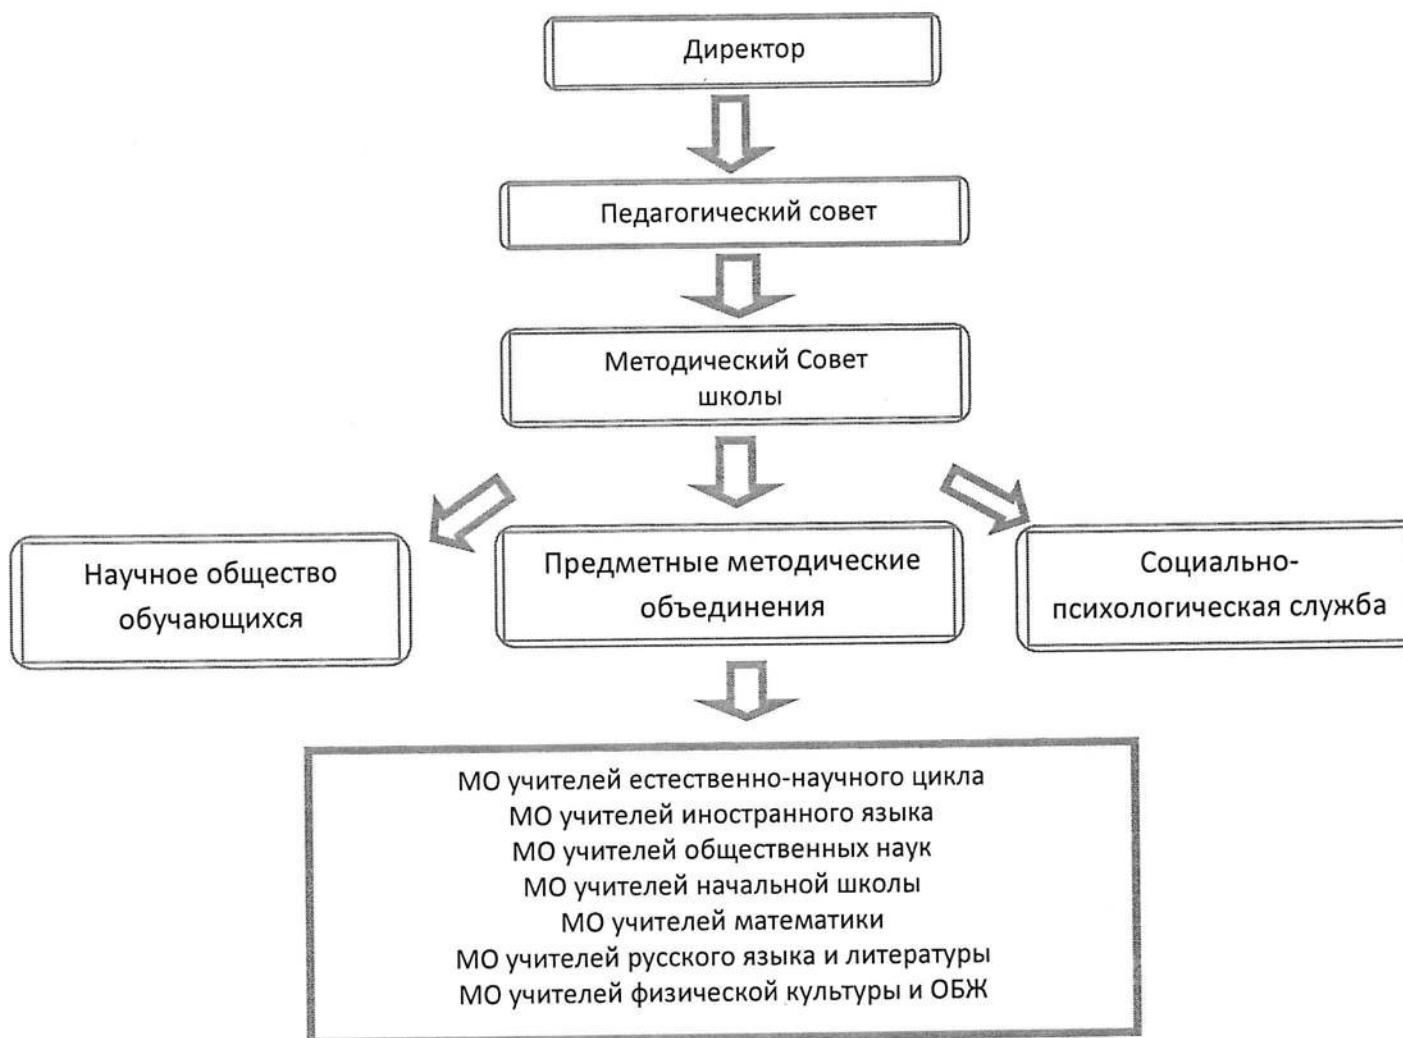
Директор

Педагогический совет

Методический Совет школы

Научное общество обучающихся

Предметные методические объединения

Социально-психологическая служба

МО учителей естественно-научного цикла
МО учителей иностранного языка
МО учителей общественных наук
МО учителей начальной школы
МО учителей математики
МО учителей русского языка и литературы
МО учителей физической культуры и ОБЖ